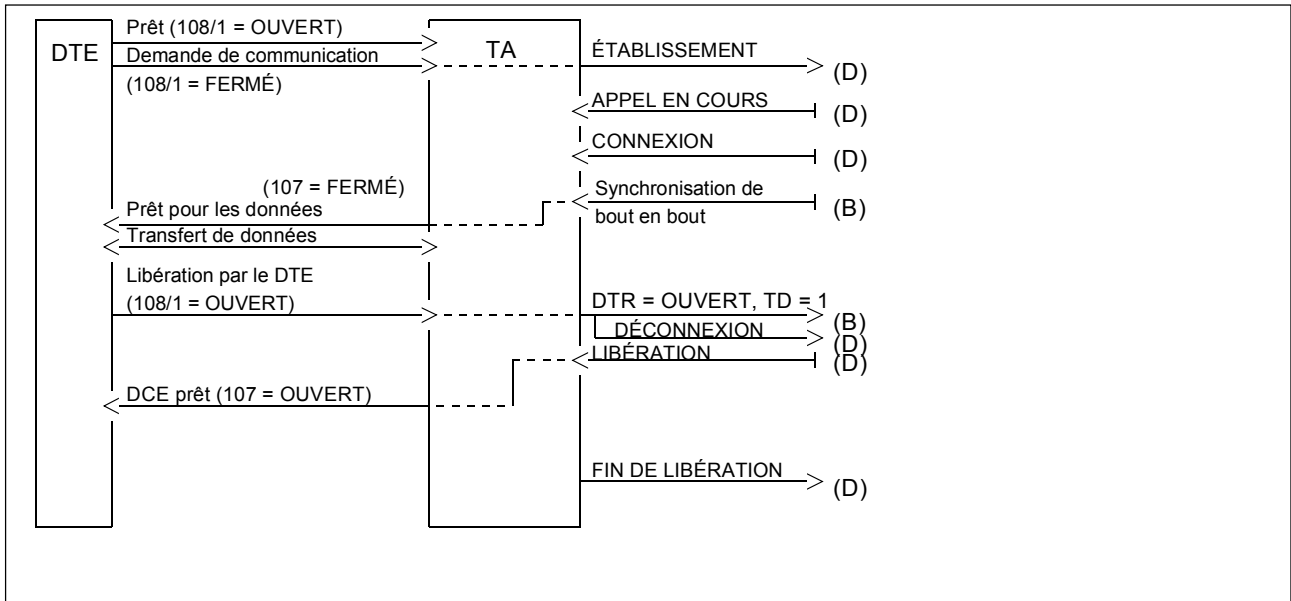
DTE

TA

Prêt (108/1 = OUVERT)

Demande de communication

(108/1 = FERMÉ)

ÉTABLISSEMENT

(D)

APPEL EN COURS

(D)

CONNEXION

(D)

(107 = FERMÉ)

Synchronisation de bout en bout

(B)

Prêt pour les données

Transfert de données

Libération par le DTE

(108/1 = OUVERT)

DTR = OUVERT, TD = 1

(B)

DÉCONNEXION

(D)

LIBÉRATION

(D)

DCE prêt (107 = OUVERT)

FIN DE LIBÉRATION

(D)